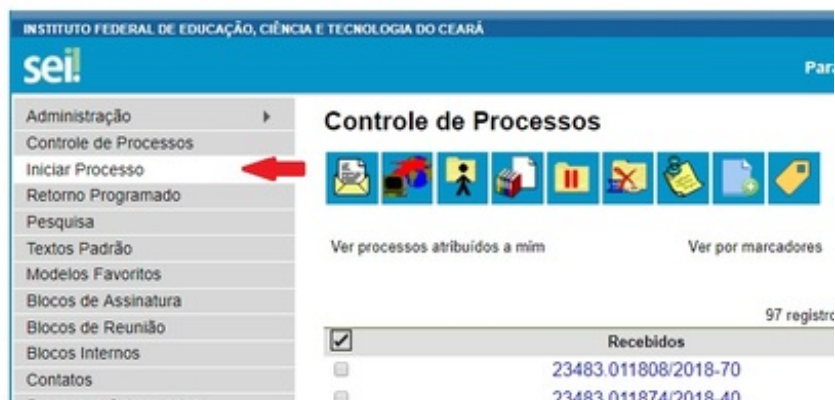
INSTITUTO FEDERAL DE EDUCAÇÃO, CIÊNCIA E TECNOLOGIA DO CEARÁ

sei!

Par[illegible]

Administração
Controle de Processos
Iniciar Processo
Retorno Programado
Pesquisa
Textos Padrão
Modelos Favoritos
Blocos de Assinatura
Blocos de Reunião
Blocos Internos
Contatos

Controle de Processos

Ver processos atribuídos a mim

Ver por marcadores

97 registr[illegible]

Recebidos

23483.011808/2018-70
23483.011874/2018-40